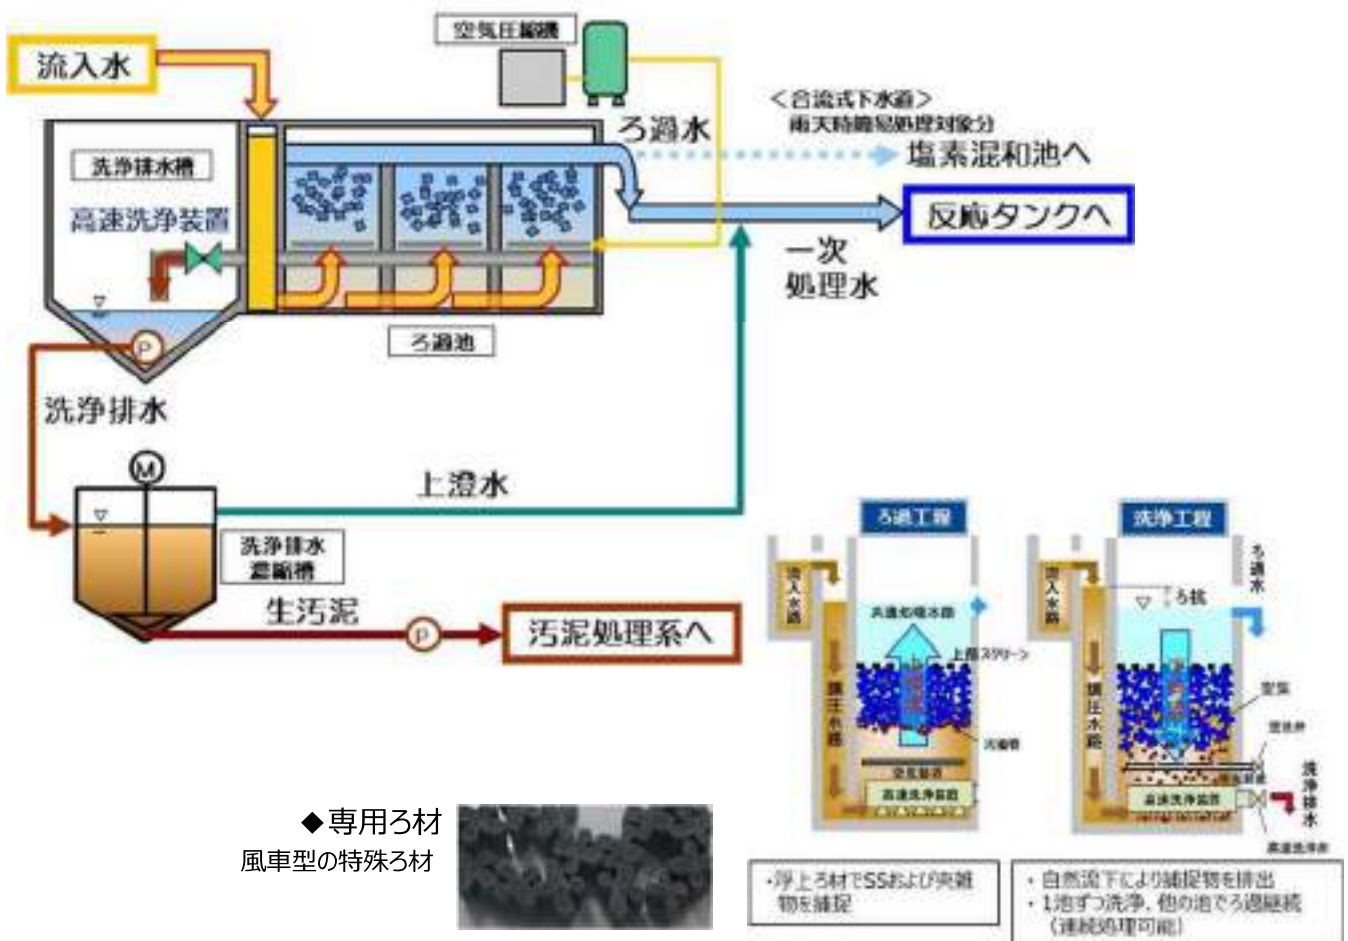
流入水

空気圧縮機

<合流式下水道>
雨天時簡易処理対象分

ろ過水

塩素混和池へ

反応タンクへ

洗浄排水槽

高速洗浄装置

一次
処理水

ろ過池

洗浄排水

上澄水

洗浄排水
濃縮槽

生汚泥

汚泥処理系へ

ろ過工程

洗浄工程

流入水路

上昇流ろ過水路

上部スクリーン

調圧水路

汚濁物

空気層

高速洗浄装置

流入水路

ろ抗

ろ過水

調圧水路

空気

空洗弁

洗浄排水

高速洗浄装置

高速洗浄弁

◆専用ろ材
風車型の特殊ろ材

・浮上ろ材でSSおよび夾雑物を捕捉

・自然流下により捕捉物を排出
・1池ずつ洗浄、他の池でろ過継続
(連続処理可能)